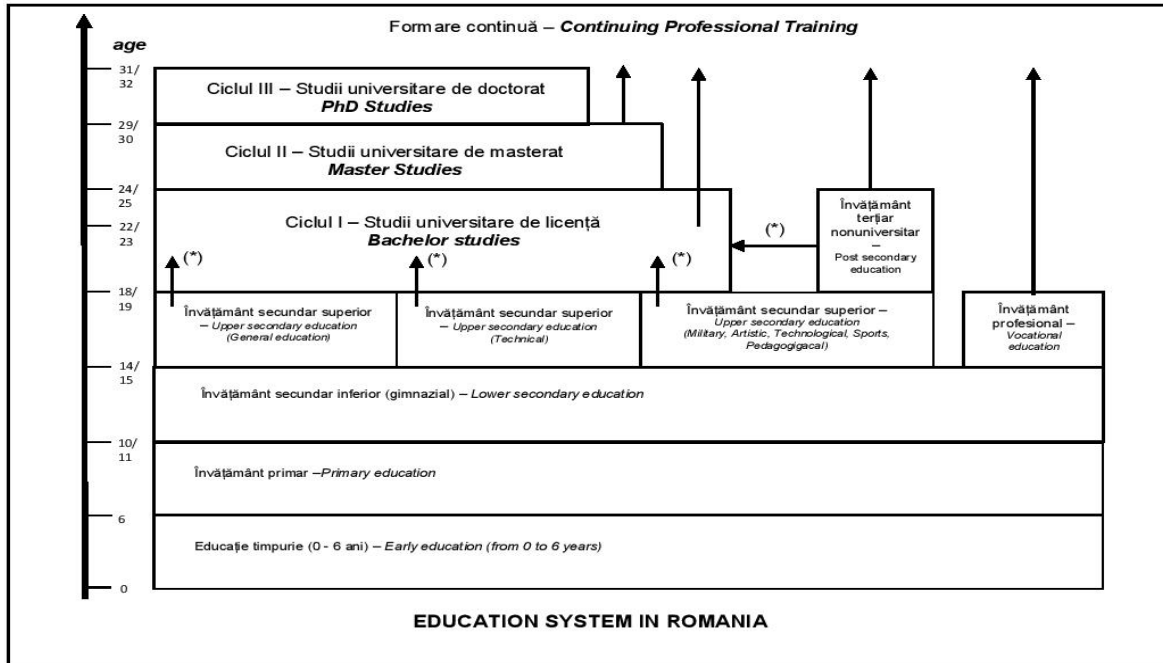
Formare continuă – *Continuing Professional Training*

*age*

31/ 32

29/ 30

24/ 25

22/ 23

18/ 19

14/ 15

10/ 11

6

0

Ciclul III – Studii universitare de doctorat
***PhD Studies***

Ciclul II – Studii universitare de masterat
***Master Studies***

Ciclul I – Studii universitare de licență
***Bachelor studies***

Învățământ terțiar nonuniversitar – Post secondary education

(*)

(*)

(*)

(*)

Învățământ secundar superior – *Upper secondary education (General education)*

Învățământ secundar superior – *Upper secondary education (Technical)*

Învățământ secundar superior – *Upper secondary education (Military, Artistic, Technological, Sports, Pedagogigacal)*

Învățământ profesional – *Vocational education*

Învățământ secundar inferior (gimnazial) – *Lower secondary education*

Învățământ primar –*Primary education*

Educație timpurie (0 - 6 ani) – *Early education (from 0 to 6 years)*

**EDUCATION SYSTEM IN ROMANIA**